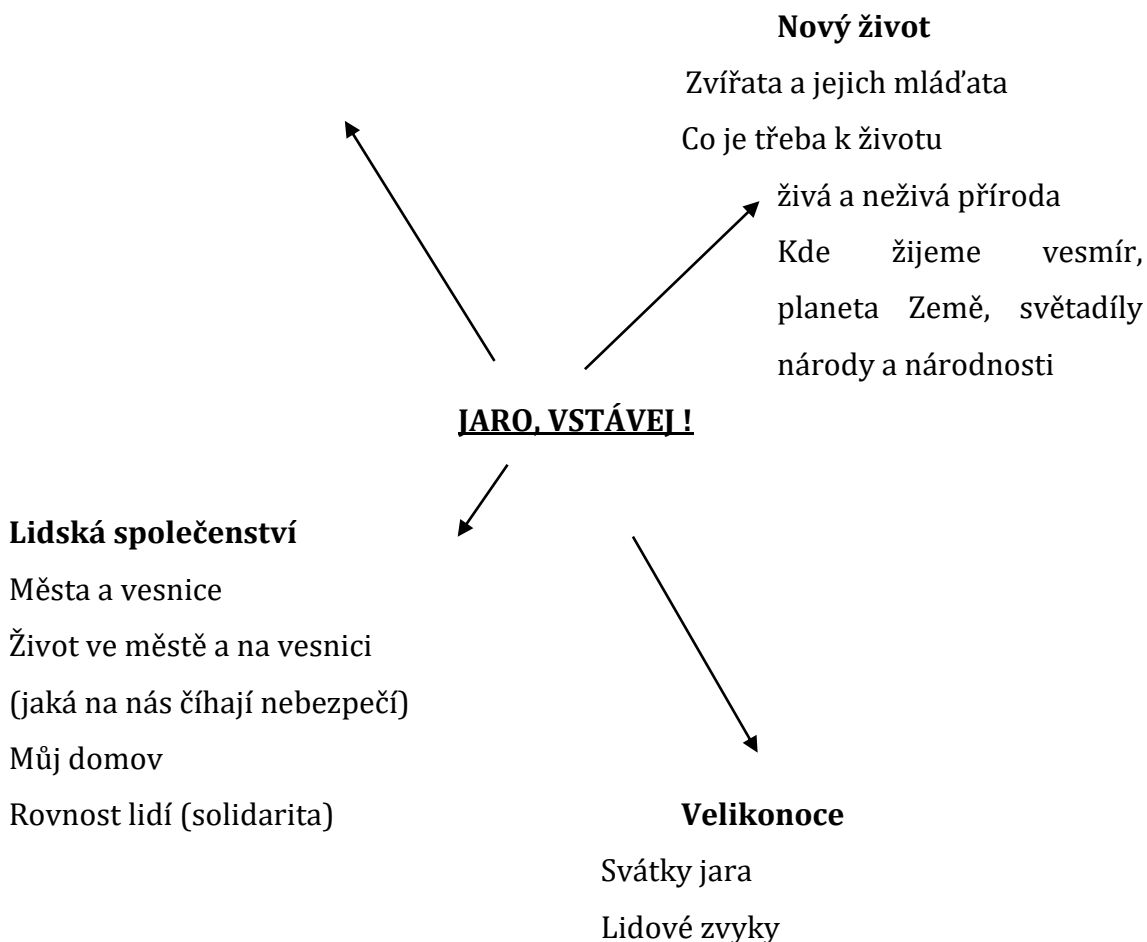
Nový život

Zvířata a jejich mláďata

Co je třeba k životu

živá a neživá příroda

Kde žijeme vesmír, planeta Země, světadíly národy a národnosti

JARO, VSTÁVEJ !

Lidská společenství

Města a vesnice

Život ve městě a na vesnici

(jaká na nás číhají nebezpečí)

Můj domov

Rovnost lidí (solidarita)

Velikonoce

Svátky jara

Lidové zvyky